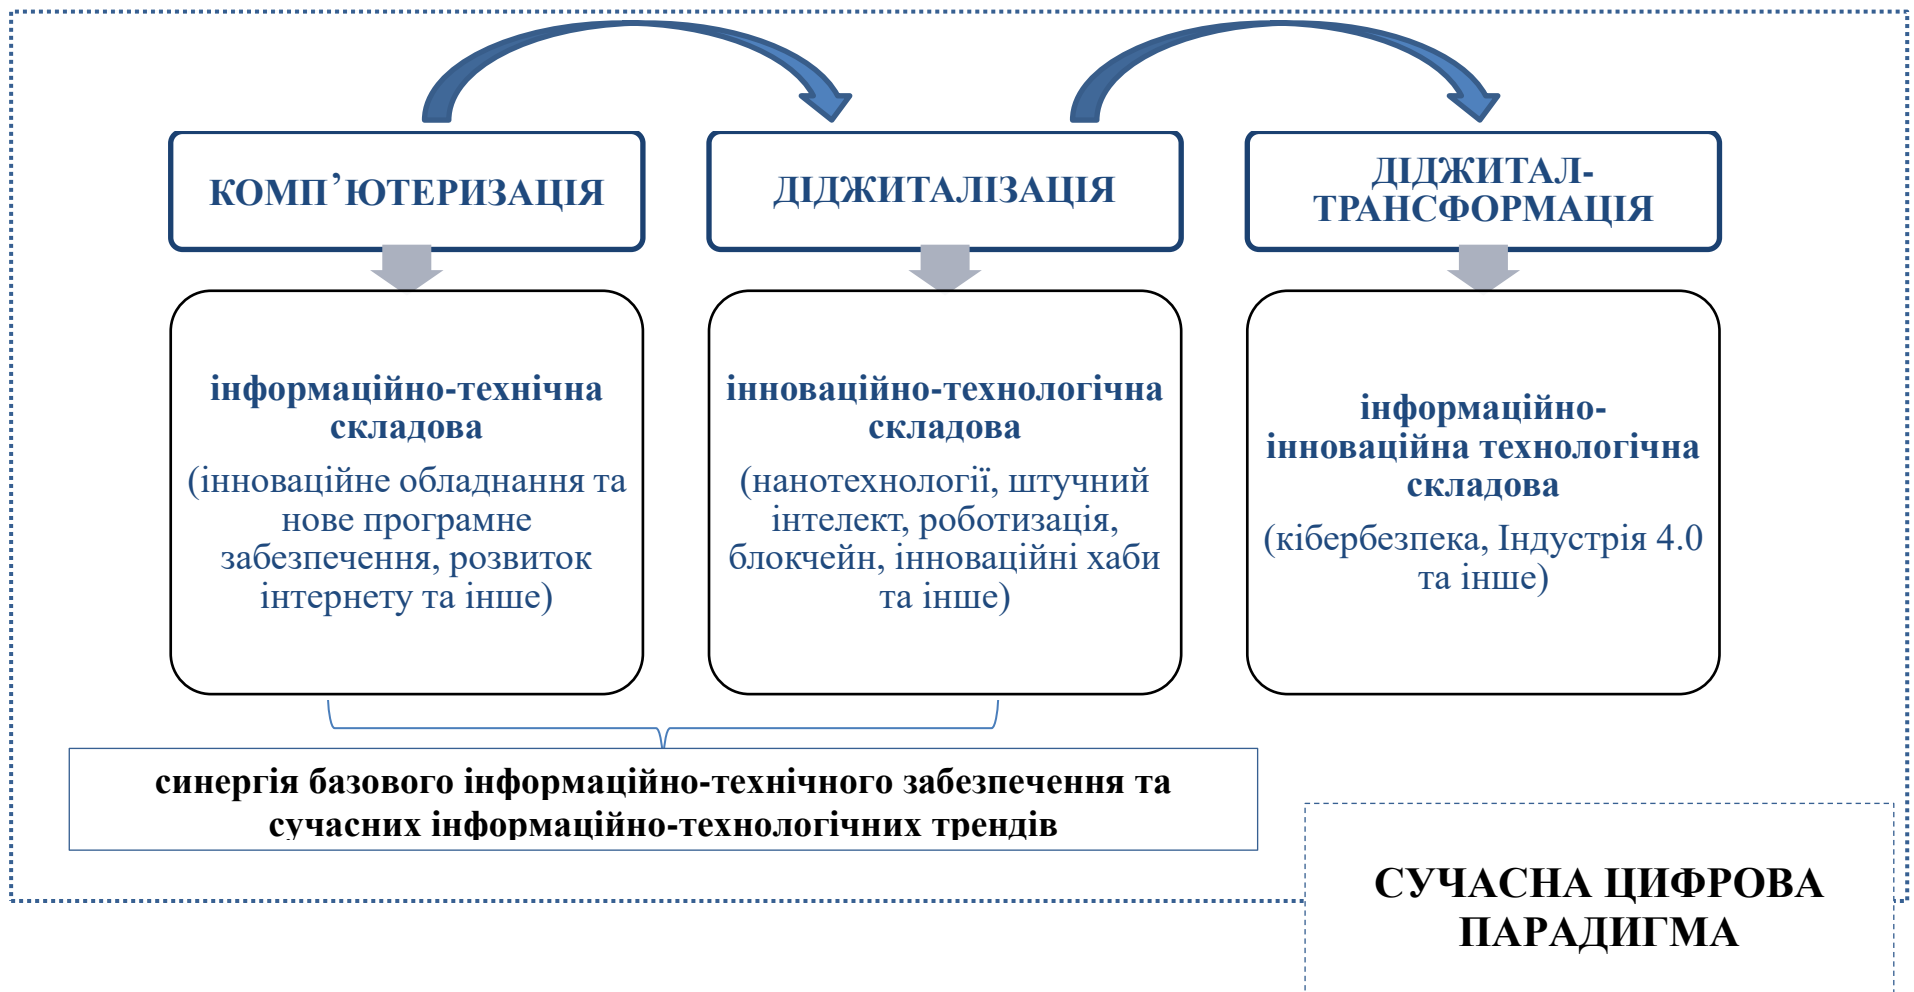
КОМП'ЮТЕРИЗАЦІЯ

ДІДЖИТАЛІЗАЦІЯ

ДІДЖИТАЛ-ТРАНСФОРМАЦІЯ

інформаційно-технічна складова
(інноваційне обладнання та нове програмне забезпечення, розвиток інтернету та інше)

інноваційно-технологічна складова
(нанотехнології, штучний інтелект, роботизація, блокчейн, інноваційні хаби та інше)

інформаційно-інноваційна технологічна складова
(кібербезпека, Індустрія 4.0 та інше)

синергія базового інформаційно-технічного забезпечення та сучасних інформаційно-технологічних трендів

СУЧАСНА ЦИФРОВА ПАРАДИГМА